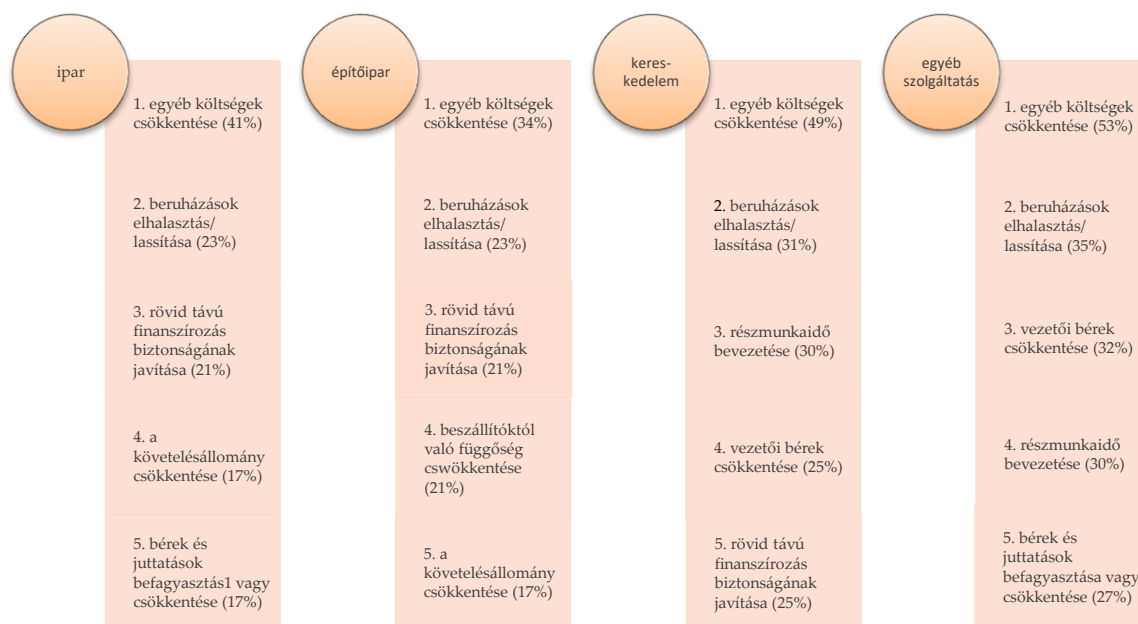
ipar

1. egyéb költségek csökkentése (41%)

2. beruházások elhalasztás/ lassítása (23%)

3. rövid távú finanszírozás biztonságának javítása (21%)

4. a követelésállomány csökkentése (17%)

5. bérek és juttatások befagyasztás1 vagy csökkentése (17%)

építőipar

1. egyéb költségek csökkentése (34%)

2. beruházások elhalasztás/ lassítása (23%)

3. rövid távú finanszírozás biztonságának javítása (21%)

4. beszállítóktól való függőség cswökkentése (21%)

5. a követelésállomány csökkentése (17%)

keres-kedelem

1. egyéb költségek csökkentése (49%)

2. beruházások elhalasztás/ lassítása (31%)

3. részmunkaidő bevezetése (30%)

4. vezetői bérek csökkentése (25%)

5. rövid távú finanszírozás biztonságának javítása (25%)

egyéb szolgáltatás

1. egyéb költségek csökkentése (53%)

2. beruházások elhalasztás/ lassítása (35%)

3. vezetői bérek csökkentése (32%)

4. részmunkaidő bevezetése (30%)

5. bérek és juttatások befagyasztása vagy csökkentése (27%)